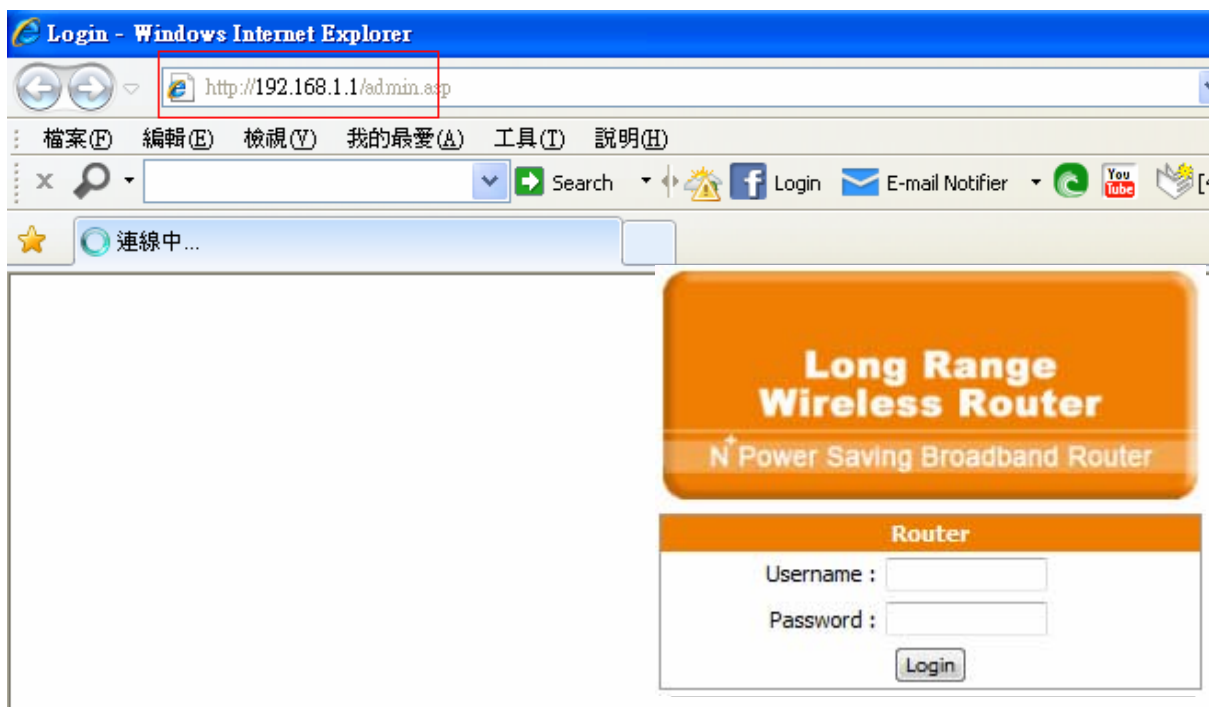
Login - Windows Internet Explorer

http://192.168.1.1/admin.asp

檔案(F) 編輯(E) 檢視(V) 我的最愛(A) 工具(T) 說明(H)

Search Login E-mail Notifier You Tube

連線中...

Long Range Wireless Router

N Power Saving Broadband Router

Router

Username :

Password :

Login